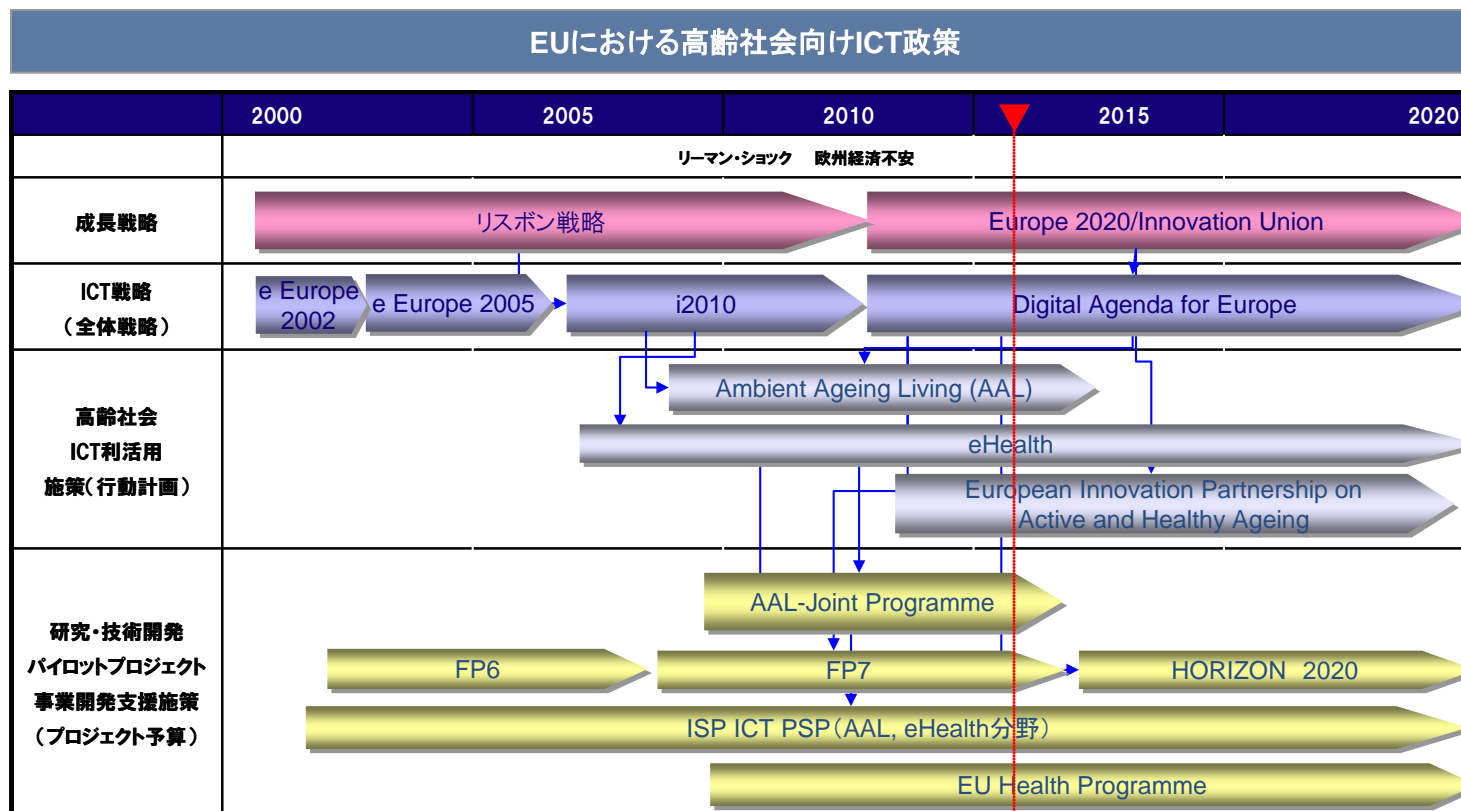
EUにおける高齢社会向けICT政策

| | 2000 | 2005 | 2010 | 2015 | 2020 |
|---|---|---|---|---|---|
| | | | リーマン・ショック　欧州経済不安 | | |
| 成長戦略 | リスボン戦略 | | Europe 2020/Innovation Union | | |
| ICT戦略（全体戦略） | e Europe 2002 | e Europe 2005 | i2010 | Digital Agenda for Europe | |
| 高齢社会 ICT利活用 施策（行動計画） | | | Ambient Ageing Living (AAL) | | |
| | | eHealth | | | |
| | | | European Innovation Partnership on Active and Healthy Ageing | | |
| 研究・技術開発 パイロットプロジェクト 事業開発支援施策 （プロジェクト予算） | | | AAL-Joint Programme | | |
| | FP6 | | FP7 | HORIZON 2020 | |
| | ISP ICT PSP（AAL, eHealth分野） | | | | |
| | | | EU Health Programme | | |